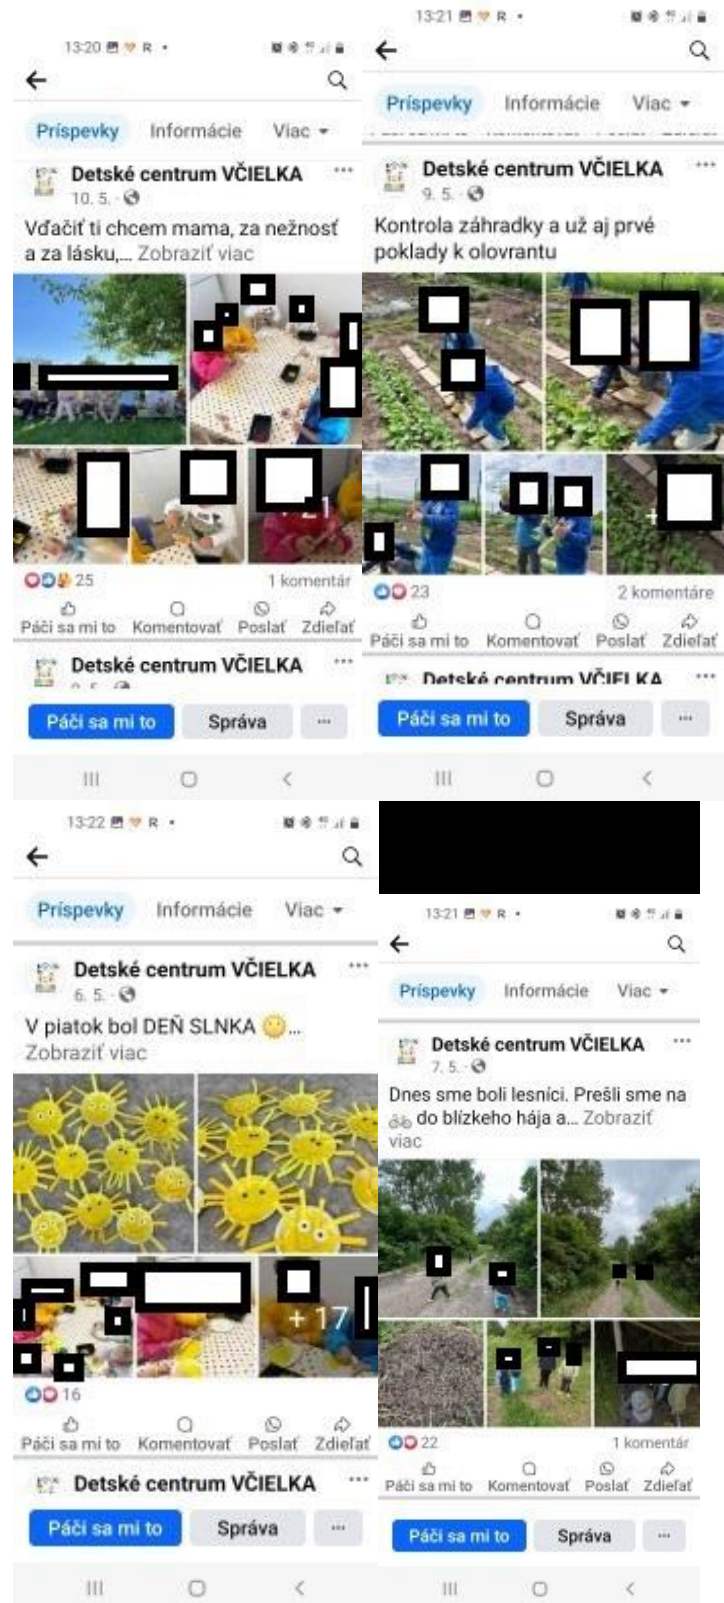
13:20 R •

Príspevky Informácie Viac

Detské centrum VČIELKA
10. 5.

Vďačiť ti chcem mama, za nežnosť a za lásku,... Zobraziť viac

25 1 komentár

Páči sa mi to Komentovať Poslať Zdieľať

Detské centrum VČIELKA

Páči sa mi to Správa ···

13:21 R •

Príspevky Informácie Viac

Detské centrum VČIELKA
9. 5.

Kontrola záhradky a už aj prvé poklady k olovrantu

23 2 komentáre

Páči sa mi to Komentovať Poslať Zdieľať

Detské centrum VČIELKA

Páči sa mi to Správa ···

13:22 R •

Príspevky Informácie Viac

Detské centrum VČIELKA
6. 5.

V piatok bol DEŇ SLNKA ... Zobraziť viac

+17

16

Páči sa mi to Komentovať Poslať Zdieľať

Detské centrum VČIELKA

Páči sa mi to Správa ···

13:21 R •

Príspevky Informácie Viac

Detské centrum VČIELKA
7. 5.

Dnes sme boli lesníci. Prešli sme na do blízkeho hája a... Zobraziť viac

22 1 komentár

Páči sa mi to Komentovať Poslať Zdieľať

Páči sa mi to Správa ···